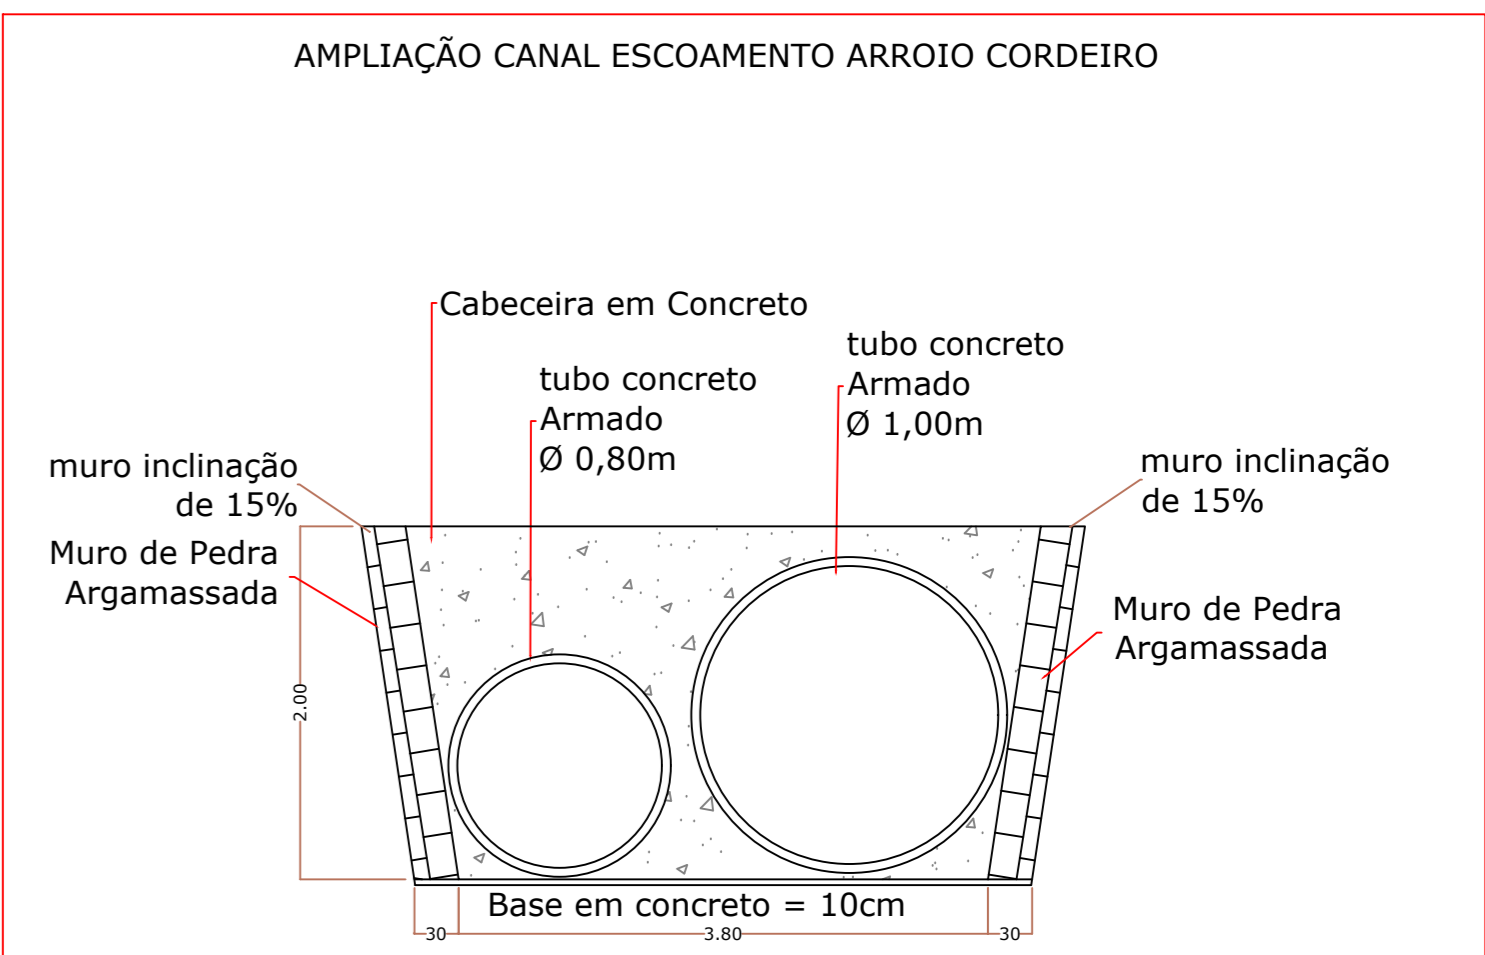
AMPLIAÇÃO CANAL ESCOAMENTO ARROIO CORDEIRO

Cabeceira em Concreto

tubo concreto Armado Ø 0,80m

tubo concreto Armado Ø 1,00m

muro inclinação de 15%

Muro de Pedra Argamassada

muro inclinação de 15%

Muro de Pedra Argamassada

2.00

Base em concreto = 10cm

30

3.80

30